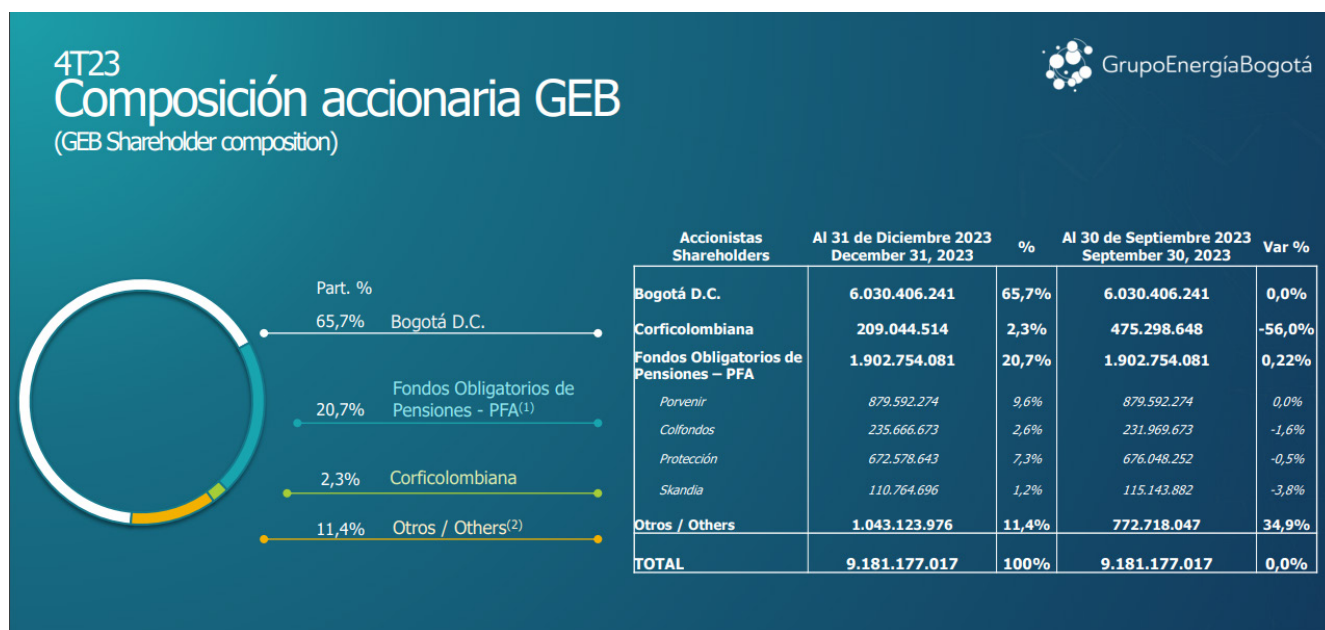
4T23
Composición accionaria GEB
(GEB Shareholder composition)

GrupoEnergíaBogotá

Part. %
65,7% Bogotá D.C.
20,7% Fondos Obligatorios de Pensiones - PFA$^{(1)}$
2,3% Corficolombiana
11,4% Otros / Others$^{(2)}$

| Accionistas Shareholders | Al 31 de Diciembre 2023 December 31, 2023 | % | Al 30 de Septiembre 2023 September 30, 2023 | Var % |
|---|---|---|---|---|
| Bogotá D.C. | 6.030.406.241 | 65,7% | 6.030.406.241 | 0,0% |
| Corficolombiana | 209.044.514 | 2,3% | 475.298.648 | -56,0% |
| Fondos Obligatorios de Pensiones – PFA | 1.902.754.081 | 20,7% | 1.902.754.081 | 0,22% |
| Porvenir | 879.592.274 | 9,6% | 879.592.274 | 0,0% |
| Colfondos | 235.666.673 | 2,6% | 231.969.673 | -1,6% |
| Protección | 672.578.643 | 7,3% | 676.048.252 | -0,5% |
| Skandia | 110.764.696 | 1,2% | 115.143.882 | -3,8% |
| Otros / Others | 1.043.123.976 | 11,4% | 772.718.047 | 34,9% |
| TOTAL | 9.181.177.017 | 100% | 9.181.177.017 | 0,0% |